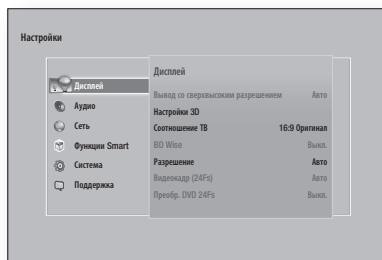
Настройки

Дисплей
Аудио
Сеть
Функции Smart
Система
Поддержка

Дисплей

| | |
|---|---|
| Вывод со сверхвысоким разрешением | Авто |
| Настройки 3D | |
| Соотношение ТВ | 16:9 Оригинал |
| BD Wise | Выкл. |
| Разрешение | Авто |
| Видеокадр (24Fs) | Авто |
| Преобр. DVD 24Fs | Выкл. |